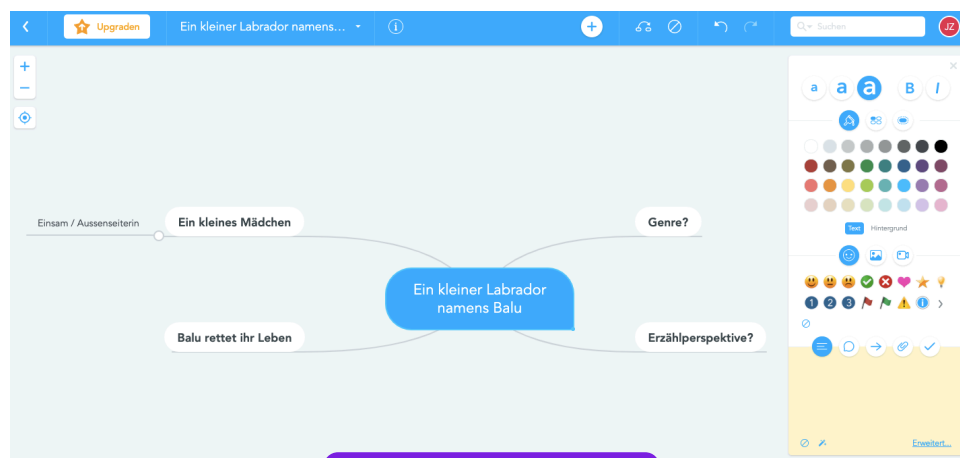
Upgraden

Ein kleiner Labrador namens...

Suchen

JZ

Einsam / Aussenseiterin

Ein kleines Mädchen

Genre?

Ein kleiner Labrador namens Balu

Balu rettet ihr Leben

Erzählperspektive?

a a a B I

Text Hintergrund

1 2 3

Erweitert...